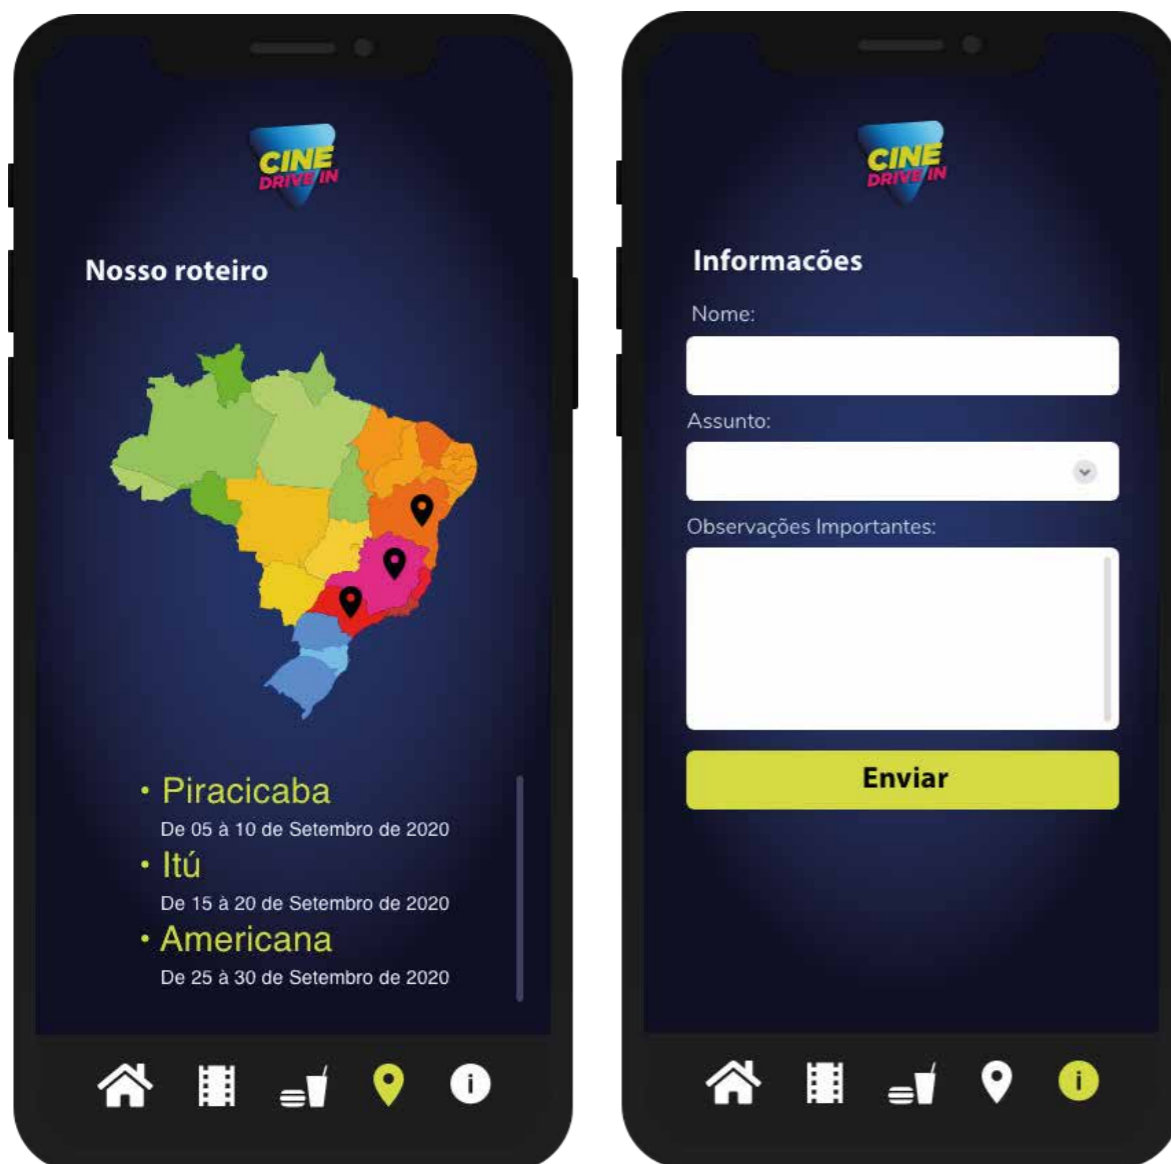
CINE DRIVE IN

Nosso roteiro

• Piracicaba
De 05 à 10 de Setembro de 2020
• Itú
De 15 à 20 de Setembro de 2020
• Americana
De 25 à 30 de Setembro de 2020

CINE DRIVE IN

Informacões

Nome:

Assunto:

Observações Importantes:

Enviar